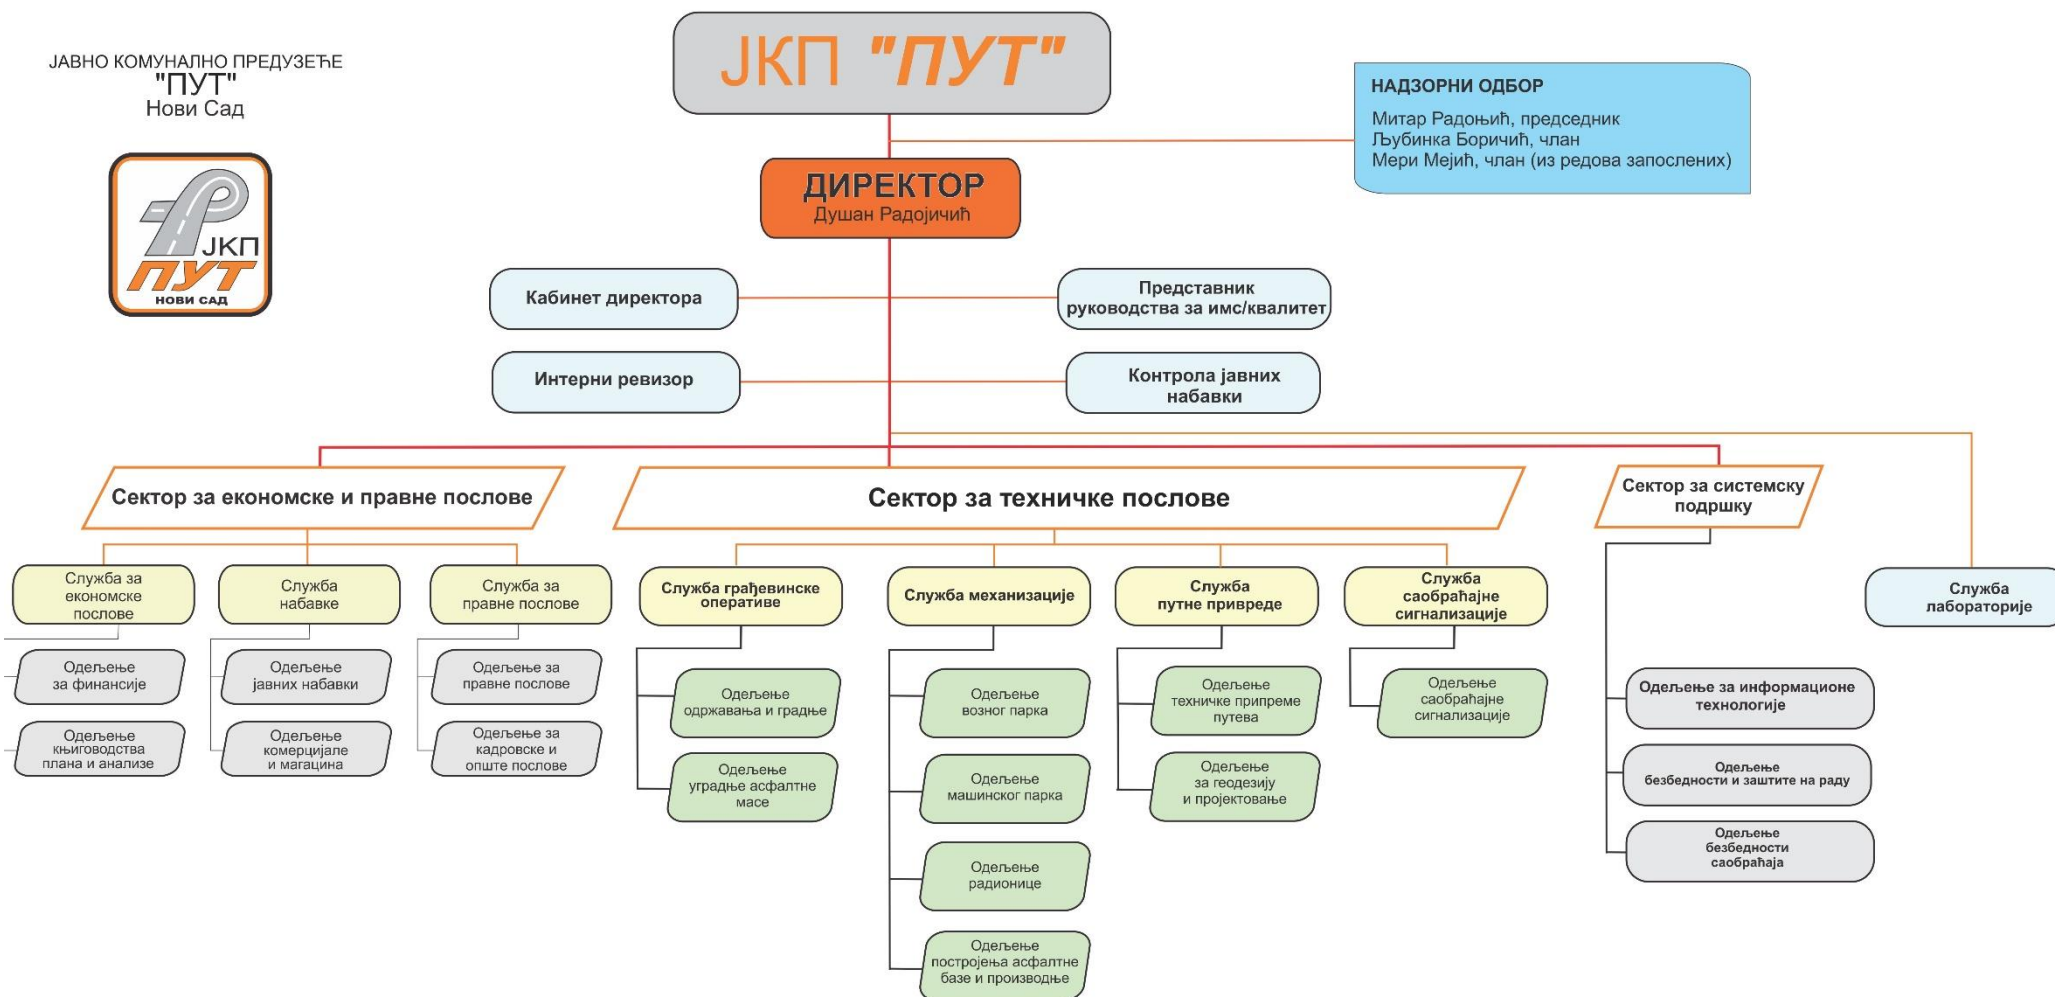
ЈАВНО КОМУНАЛНО ПРЕДУЗЕЋЕ
"ПУТ"
Нови Сад

ЈКП
ПУТ
нови сад

ЈКП "ПУТ"

НАДЗОРНИ ОДБОР
Митар Радоњић, председник
Љубинка Боричић, члан
Мери Мејић, члан (из редова запослених)

ДИРЕКТОР
Душан Радојичић

Кабинет директора

Представник руководства за имс/квалитет

Интерни ревизор

Контрола јавних набавки

Сектор за економске и правне послове

Сектор за техничке послове

Сектор за системску подршку

Служба за економске послове

Служба набавке

Служба за правне послове

Служба грађевинске оперативе

Служба механизације

Служба путне привреде

Служба саобраћајне сигнализације

Служба лабораторије

Одељење за финансије

Одељење књиговодства плана и анализе

Одељење јавних набавки

Одељење комерцијале и магацина

Одељење за правне послове

Одељење за кадровске и опште послове

Одељење одржавања и градње

Одељење уградње асфалтне масе

Одељење возног парка

Одељење машинског парка

Одељење радионице

Одељење постројења асфалтне базе и производње

Одељење техничке припреме путева

Одељење за геодезију и пројектовање

Одељење саобраћајне сигнализације

Одељење за информационе технологије

Одељење безбедности и заштите на раду

Одељење безбедности саобраћаја